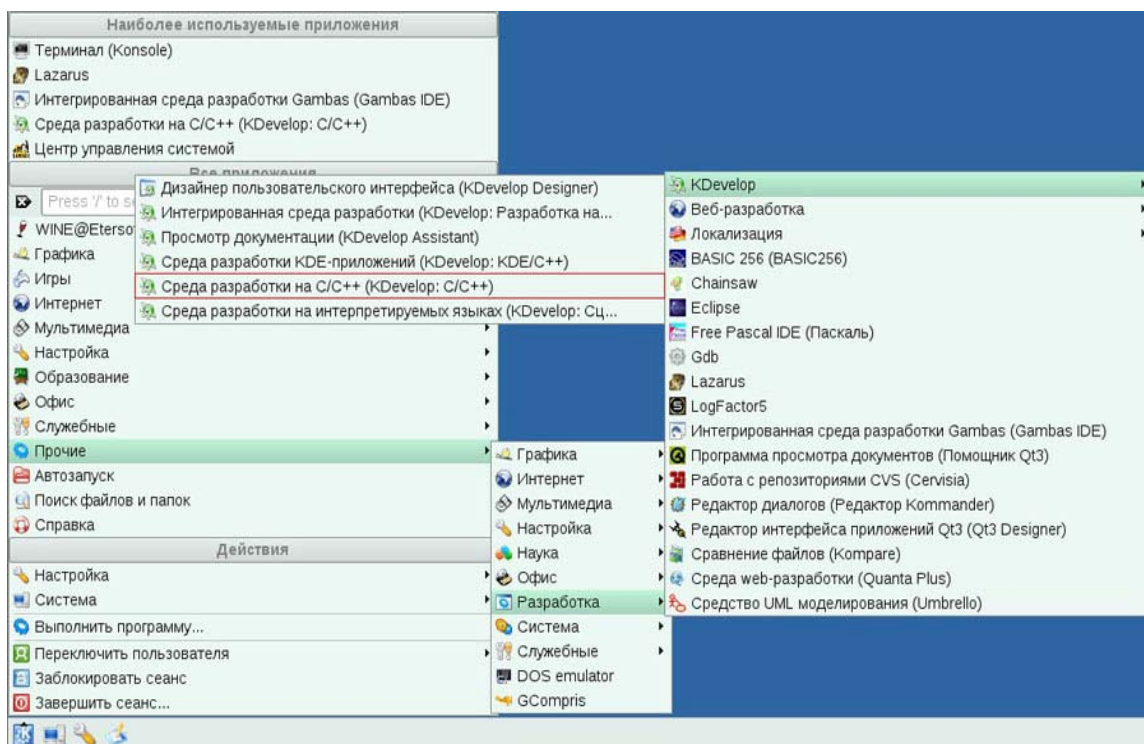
Наиболее используемые приложения
Терминал (Konsole)
Lazarus
Интегрированная среда разработки Gambas (Gambas IDE)
Среда разработки на C/C++ (KDevelop: C/C++)
Центр управления системой
Все приложения
Press '/' to s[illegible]
WINE@Eterso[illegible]
Графика
Игры
Интернет
Мультимедиа
Настройка
Образование
Офис
Служебные
Прочие
Автозапуск
Поиск файлов и папок
Справка
Действия
Настройка
Система
Выполнить программу...
Переключить пользователя
Заблокировать сеанс
Завершить сеанс...

Дизайнер пользовательского интерфейса (KDevelop Designer)
Интегрированная среда разработки (KDevelop: Разработка на...
Просмотр документации (KDevelop Assistant)
Среда разработки KDE-приложений (KDevelop: KDE/C++)
Среда разработки на C/C++ (KDevelop: C/C++)
Среда разработки на интерпретируемых языках (KDevelop: Сц...

Графика
Интернет
Мультимедиа
Настройка
Наука
Офис
Разработка
Система
Служебные
DOS emulator
GCompris

KDevelop
Веб-разработка
Локализация
BASIC 256 (BASIC256)
Chainsaw
Eclipse
Free Pascal IDE (Паскаль)
Gdb
Lazarus
LogFactor5
Интегрированная среда разработки Gambas (Gambas IDE)
Программа просмотра документов (Помощник Qt3)
Работа с репозиториями CVS (Cervisia)
Редактор диалогов (Редактор Kommander)
Редактор интерфейса приложений Qt3 (Qt3 Designer)
Сравнение файлов (Kompare)
Среда web-разработки (Quanta Plus)
Средство UML моделирования (Umbrello)